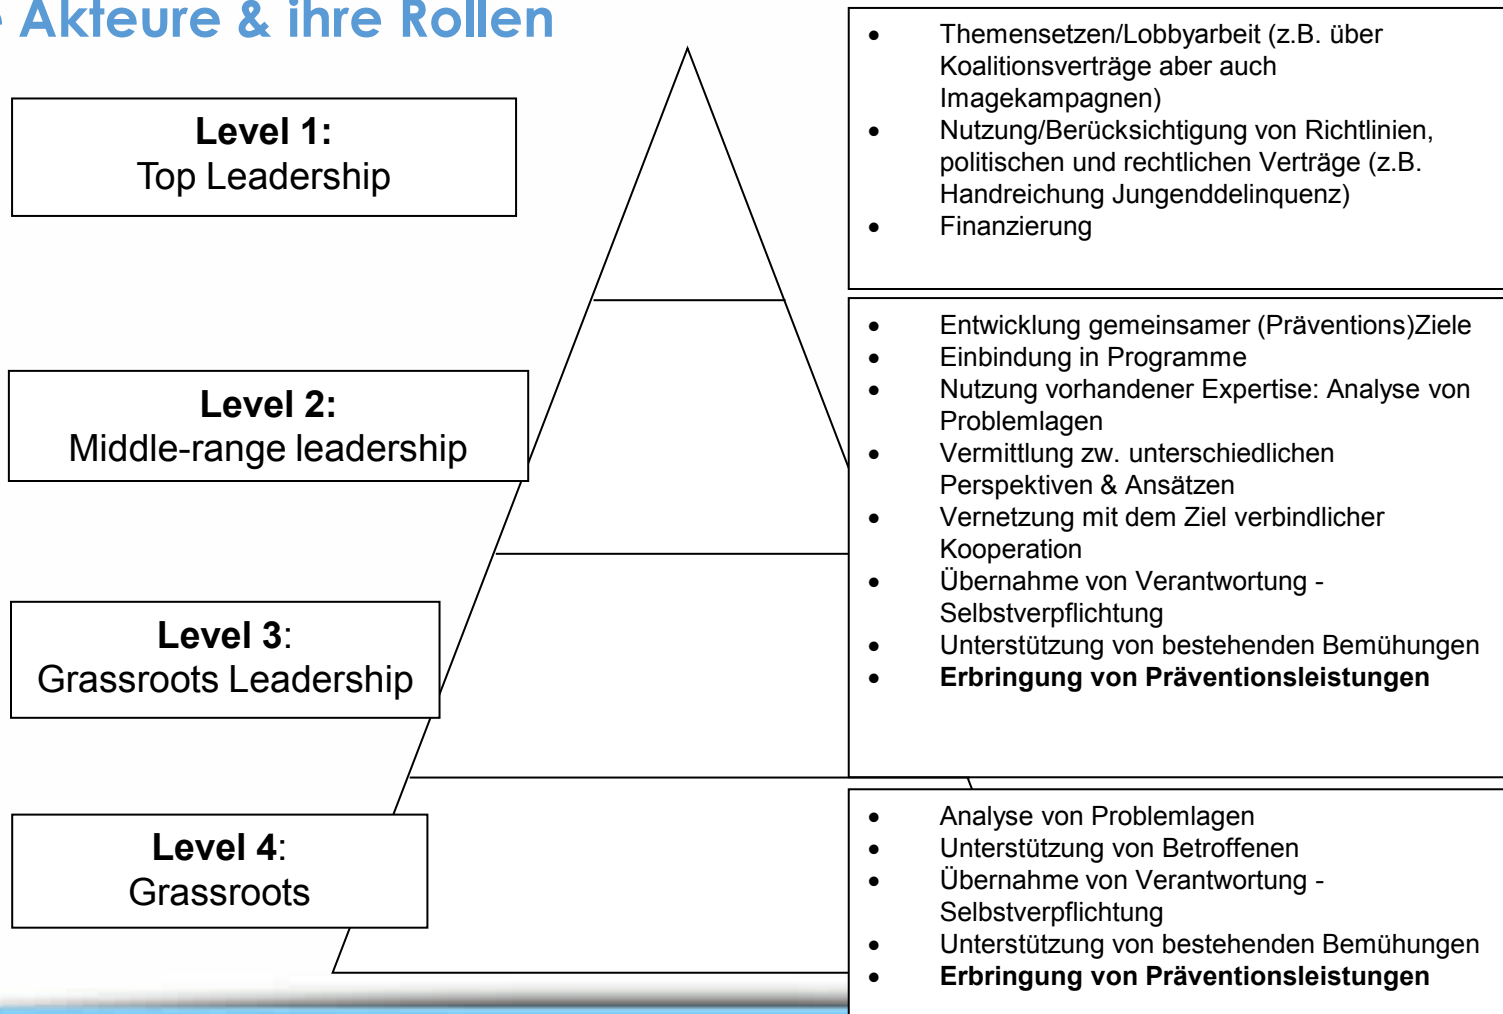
Akteure & ihre Rollen

**Level 1:**
Top Leadership

- Themensetzen/Lobbyarbeit (z.B. über Koalitionsverträge aber auch Imagekampagnen)
- Nutzung/Berücksichtigung von Richtlinien, politischen und rechtlichen Verträge (z.B. Handreichung Jungenddelinquenz)
- Finanzierung

**Level 2:**
Middle-range leadership

**Level 3:**
Grassroots Leadership

- Entwicklung gemeinsamer (Präventions)Ziele
- Einbindung in Programme
- Nutzung vorhandener Expertise: Analyse von Problemlagen
- Vermittlung zw. unterschiedlichen Perspektiven & Ansätzen
- Vernetzung mit dem Ziel verbindlicher Kooperation
- Übernahme von Verantwortung - Selbstverpflichtung
- Unterstützung von bestehenden Bemühungen
- **Erbringung von Präventionsleistungen**

**Level 4:**
Grassroots

- Analyse von Problemlagen
- Unterstützung von Betroffenen
- Übernahme von Verantwortung - Selbstverpflichtung
- Unterstützung von bestehenden Bemühungen
- **Erbringung von Präventionsleistungen**